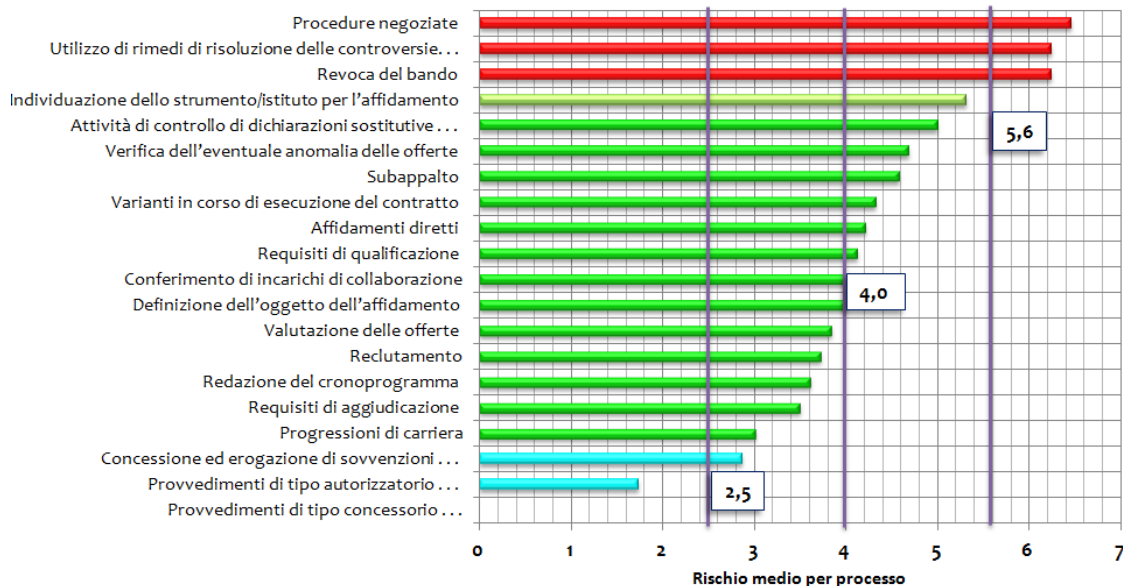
Procedure negoziate
Utilizzo di rimedi di risoluzione delle controversie...
Revoca del bando
Individuazione dello strumento/istituto per l'affidamento
Attività di controllo di dichiarazioni sostitutive...
Verifica dell'eventuale anomalia delle offerte
Subappalto
Varianti in corso di esecuzione del contratto
Affidamenti diretti
Requisiti di qualificazione
Conferimento di incarichi di collaborazione
Definizione dell'oggetto dell'affidamento
Valutazione delle offerte
Reclutamento
Redazione del cronoprogramma
Requisiti di aggiudicazione
Progressioni di carriera
Concessione ed erogazione di sovvenzioni...
Provvedimenti di tipo autorizzatorio...
Provvedimenti di tipo concessorio...

5,6
4,0
2,5

0 1 2 3 4 5 6 7
Rischio medio per processo